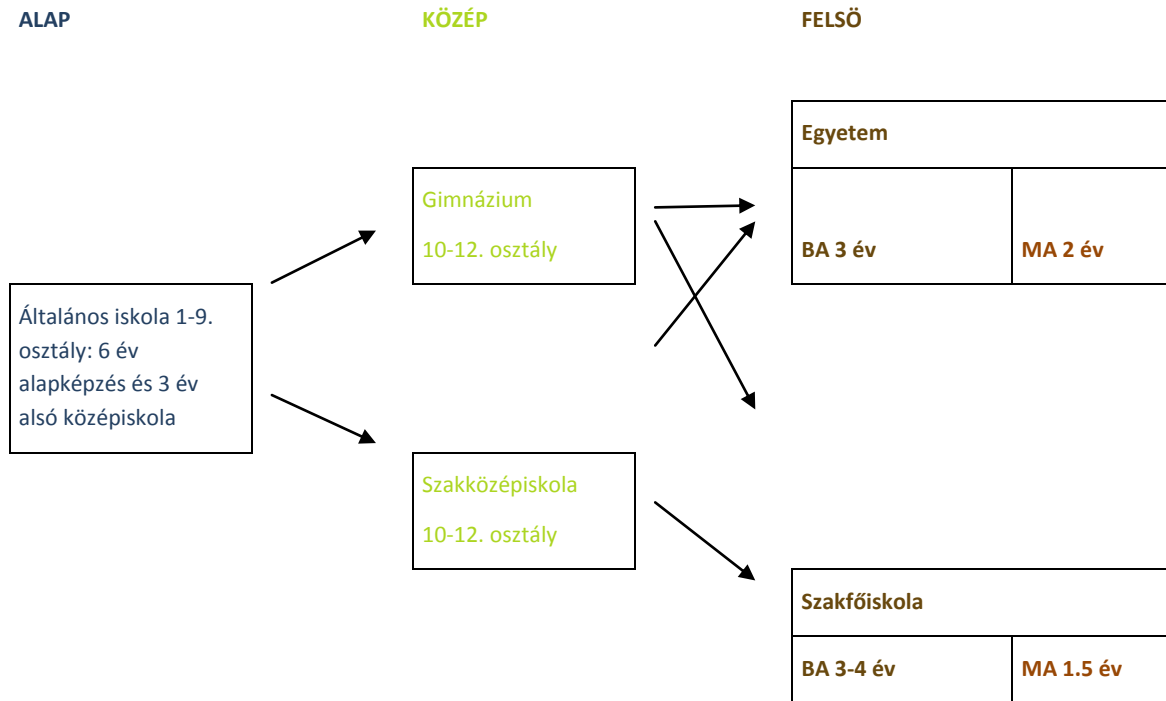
ALAP

KÖZÉP

FELSÖ

Általános iskola 1-9. osztály: 6 év alapképzés és 3 év alsó középiskola

Gimnázium

10-12. osztály

Szakközépiskola

10-12. osztály

Egyetem

BA 3 év

MA 2 év

Szakfőiskola

BA 3-4 év

MA 1.5 év